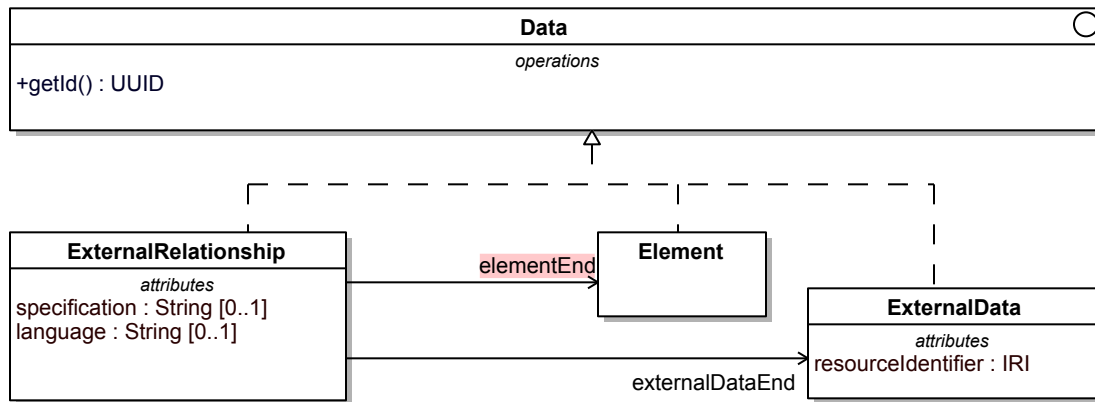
Data
operations
+getId() : UUID

ExternalRelationship
attributes
specification : String [0..1]
language : String [0..1]

elementEnd

Element

ExternalData
attributes
resourceIdentifier : IRI

externalDataEnd